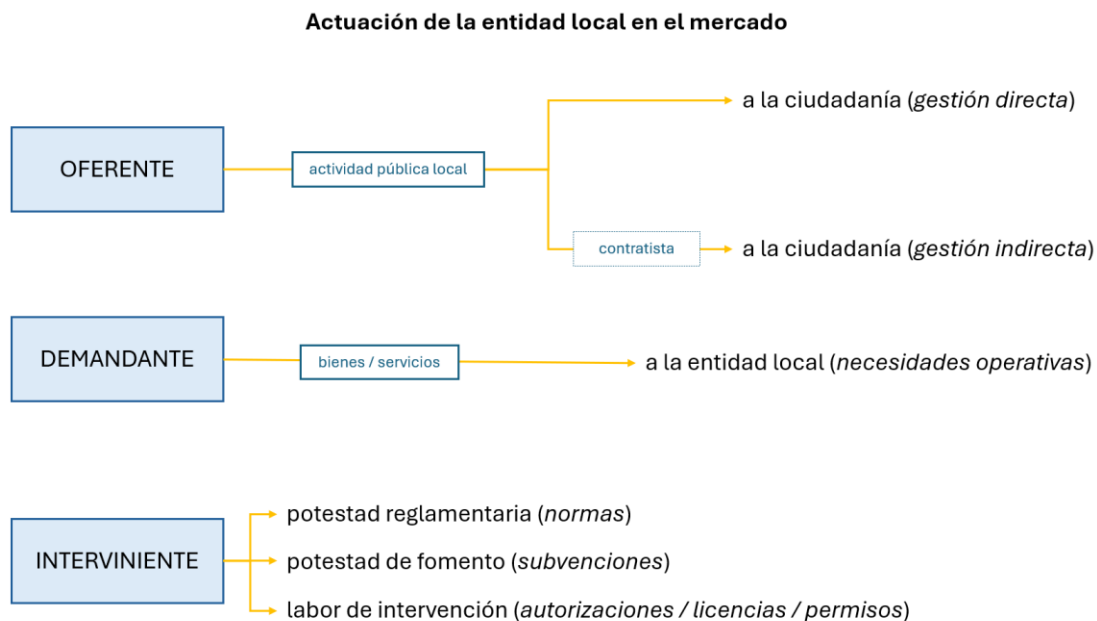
Actuación de la entidad local en el mercado

OFERENTE

actividad pública local

a la ciudadanía (gestión directa)

contratista

a la ciudadanía (gestión indirecta)

DEMANDANTE

bienes / servicios

a la entidad local (necesidades operativas)

INTERVINIENTE

potestad reglamentaria (normas)

potestad de fomento (subvenciones)

labor de intervención (autorizaciones / licencias / permisos)